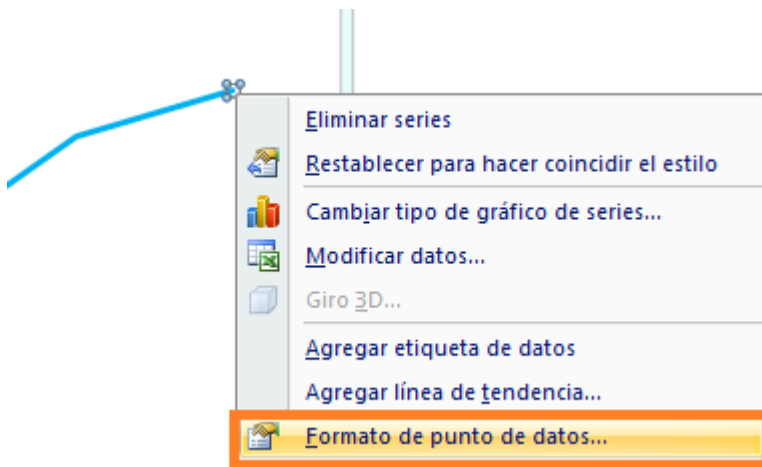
Eliminar series
Restablecer para hacer coincidir el estilo
Cambiar tipo de gráfico de series...
Modificar datos...
Giro 3D...
Agregar etiqueta de datos
Agregar línea de tendencia...
Formato de punto de datos...